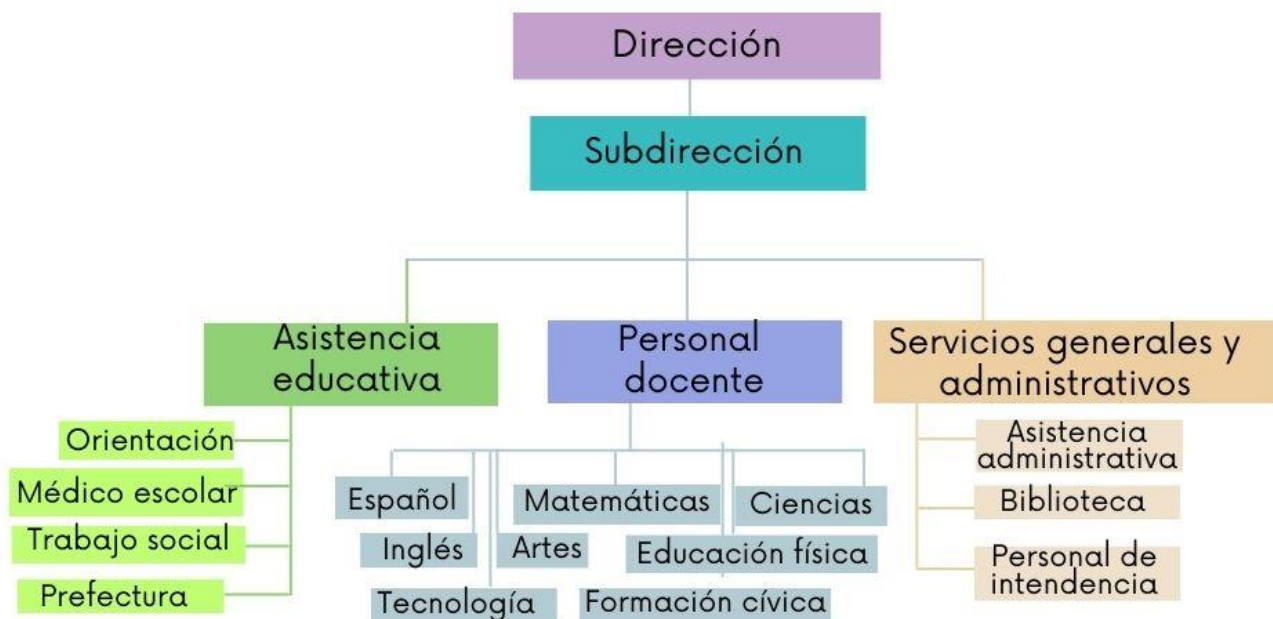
Dirección

Subdirección

Asistencia educativa

Personal docente

Servicios generales y administrativos

Orientación

Médico escolar

Trabajo social

Prefectura

Español

Matemáticas

Ciencias

Inglés

Artes

Educación física

Tecnología

Formación cívica

Asistencia administrativa

Biblioteca

Personal de intendencia